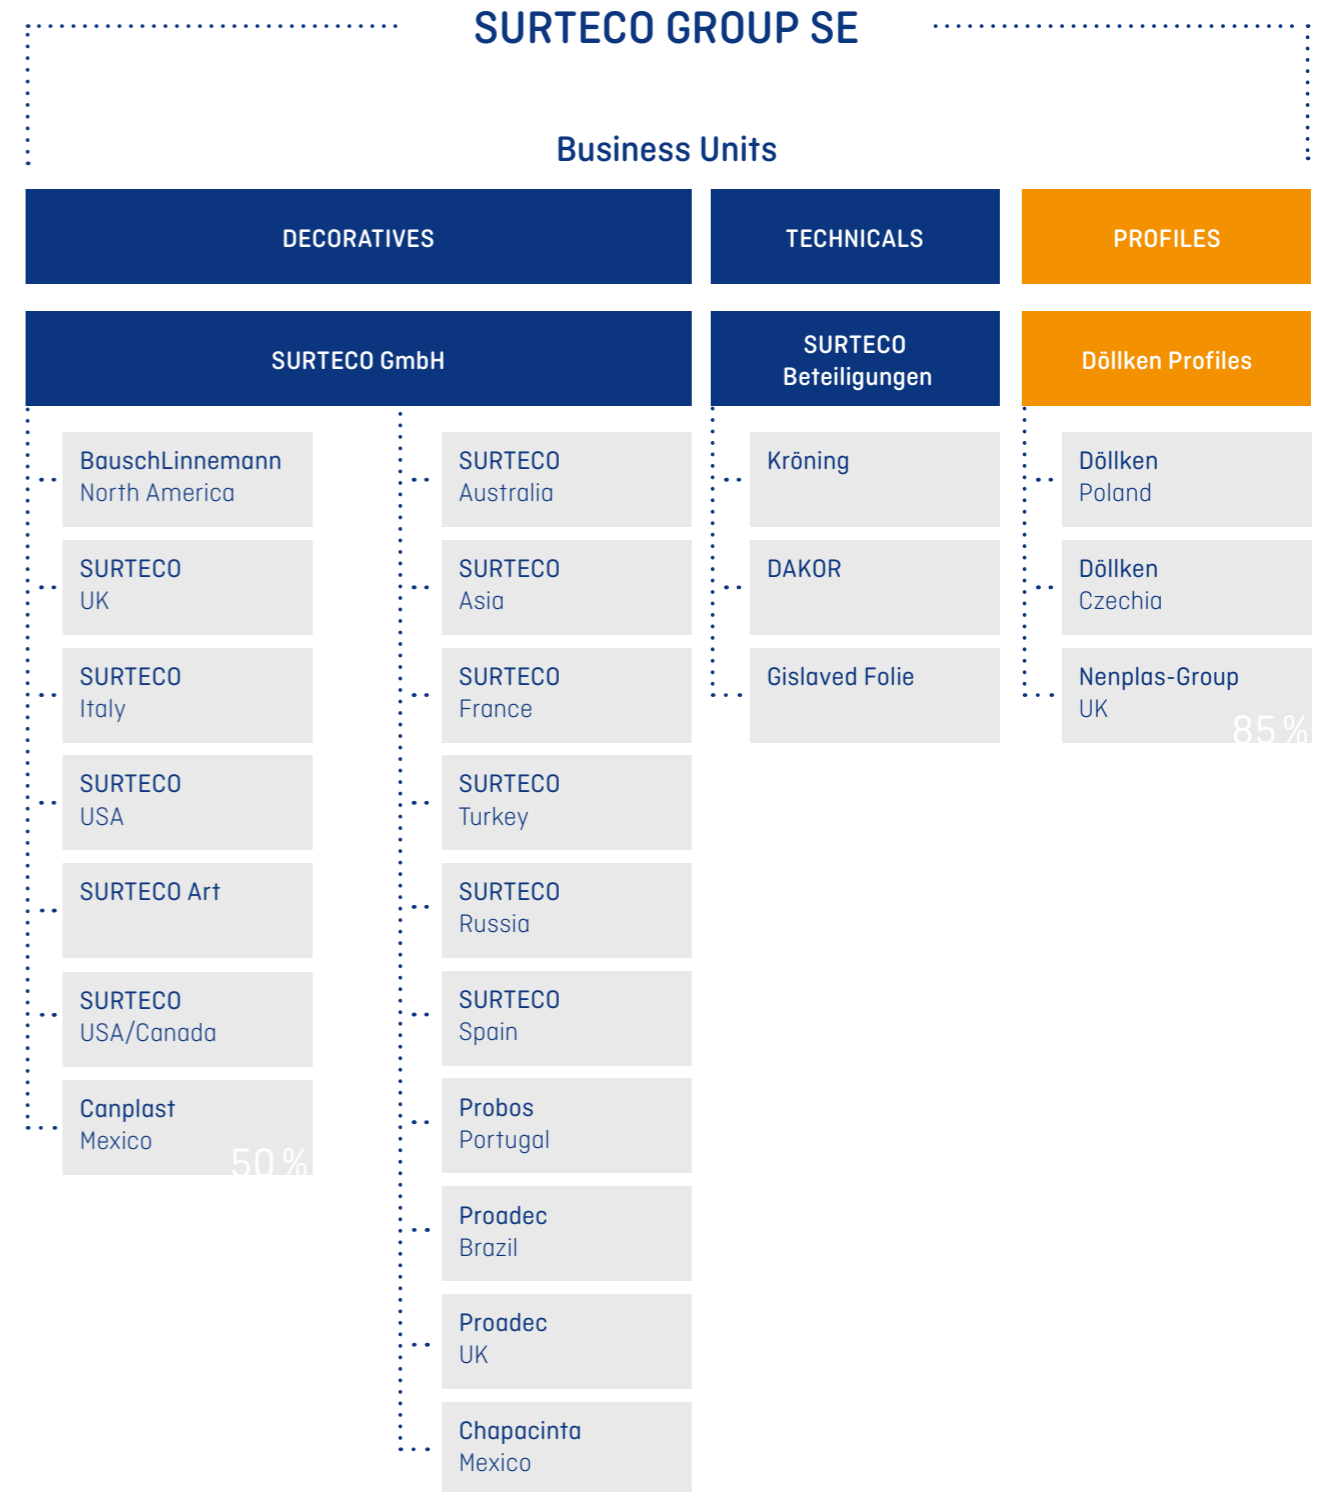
SURTECO GROUP SE

Business Units

DECORATIVES

TECHNICALS

PROFILES

SURTECO GmbH

SURTECO Beteiligungen

Döllken Profiles

BauschLinnemann North America

SURTECO UK

SURTECO Italy

SURTECO USA

SURTECO Art

SURTECO USA/Canada

Canplast Mexico 50 %

SURTECO Australia

SURTECO Asia

SURTECO France

SURTECO Turkey

SURTECO Russia

SURTECO Spain

Probos Portugal

Proadec Brazil

Proadec UK

Chapacinta Mexico

Kröning

DAKOR

Gislaved Folie

Döllken Poland

Döllken Czechia

Nenplas-Group UK 85 %